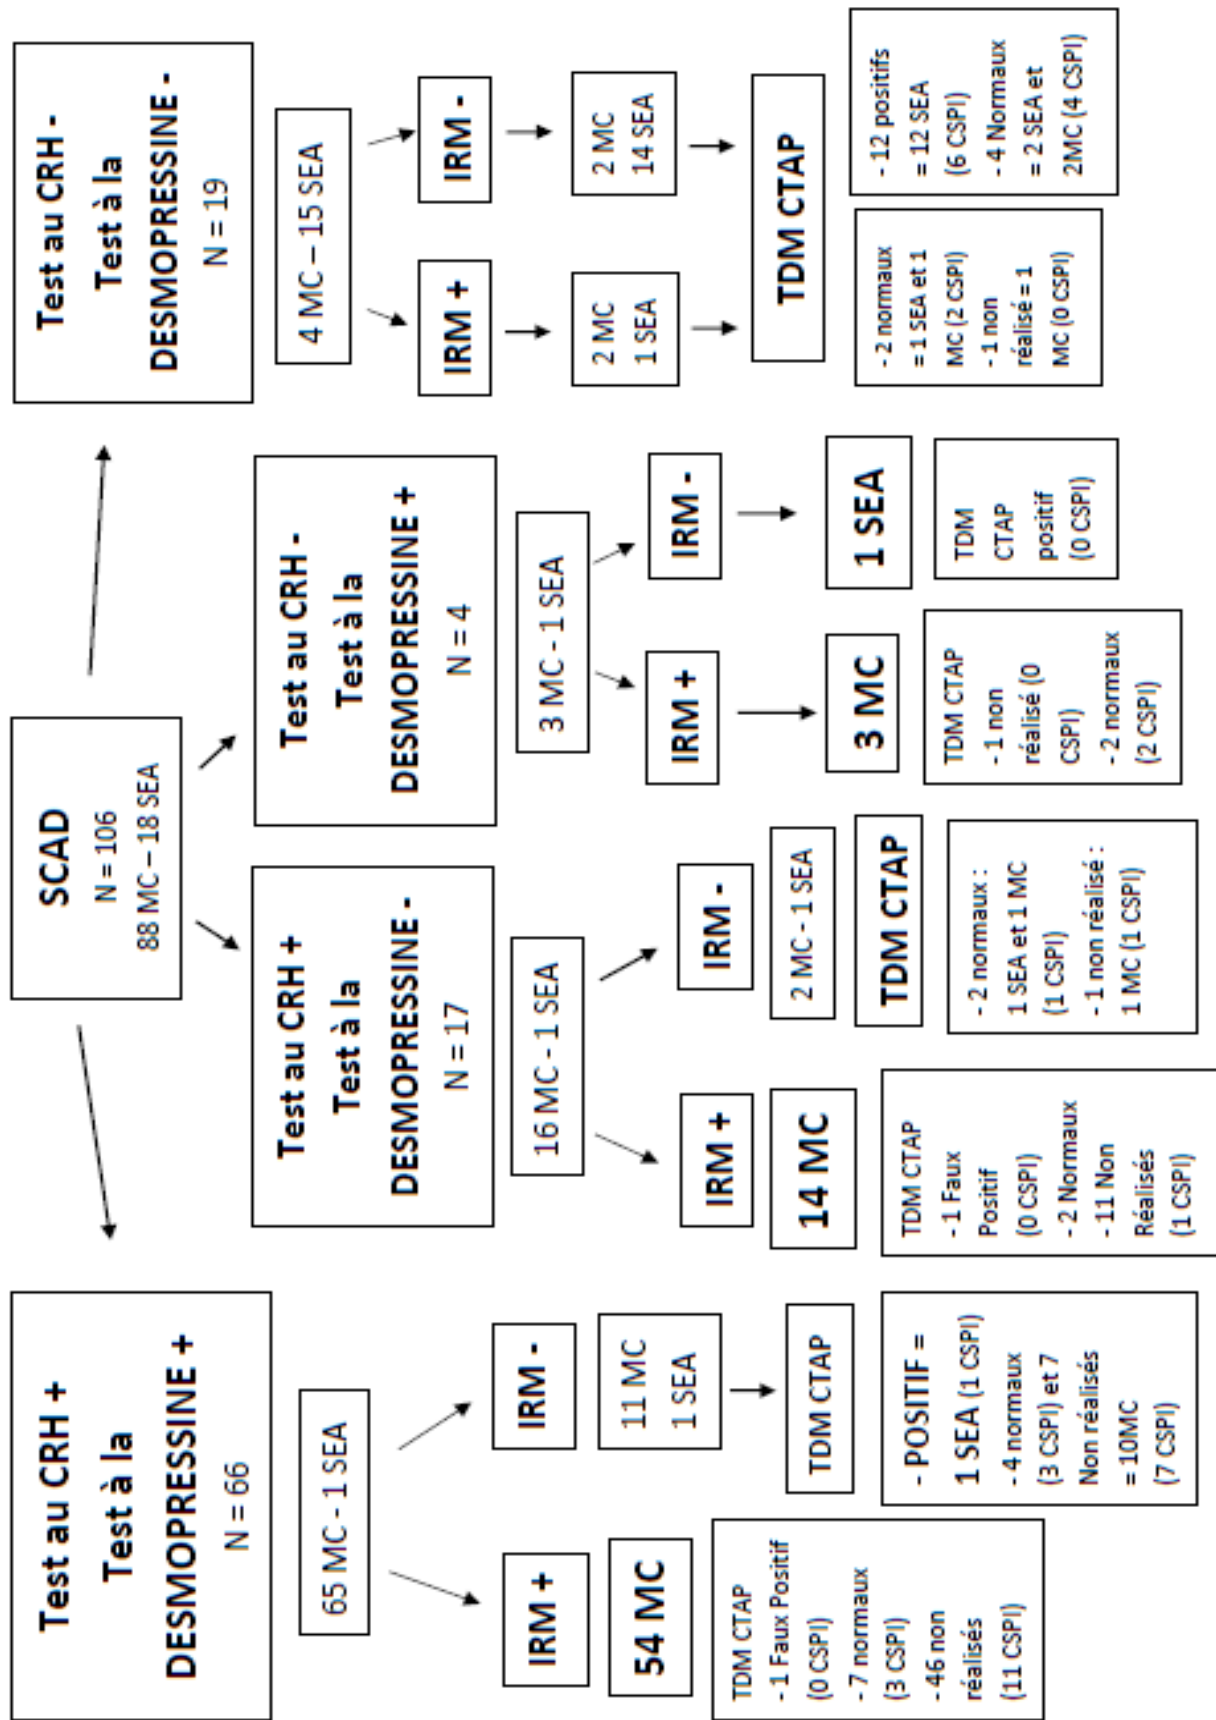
SCAD
N = 106
88 MC – 18 SEA

Test au CRH -
Test à la
DESMOPRESSINE -
N = 19

4 MC – 15 SEA

IRM +

2 MC
1 SEA

IRM -

2 MC
14 SEA

TDM CTAP

-2 normaux = 1 SEA et 1 MC (2 CSPI)
-1 non réalisé = 1 MC (0 CSPI)

- 12 positifs = 12 SEA (6 CSPI)
- 4 Normaux = 2 SEA et 2MC (4 CSPI)

Test au CRH -
Test à la
DESMOPRESSINE +
N = 4

3 MC - 1 SEA

IRM -

1 SEA

TDM CTAP positif (0 CSPI)

IRM +

3 MC

TDM CTAP
-1 non réalisé (0 CSPI)
-2 normaux (2 CSPI)

Test au CRH +
Test à la
DESMOPRESSINE -
N = 17

16 MC - 1 SEA

IRM -

2 MC - 1 SEA

TDM CTAP

- 2 normaux : 1 SEA et 1 MC (1 CSPI)
- 1 non réalisé : 1 MC (1 CSPI)

IRM +

14 MC

TDM CTAP
-1 Faux Positif (0 CSPI)
-2 Normaux
-11 Non Réalisés (1 CSPI)

Test au CRH +
Test à la
DESMOPRESSINE +
N = 66

65 MC - 1 SEA

IRM -

11 MC
1 SEA

TDM CTAP

- POSITIF = 1 SEA (1 CSPI)
- 4 normaux (3 CSPI) et 7 Non réalisés = 10MC (7 CSPI)

IRM +

54 MC

TDM CTAP
-1 Faux Positif (0 CSPI)
-7 normaux (3 CSPI)
-46 non réalisés (11 CSPI)